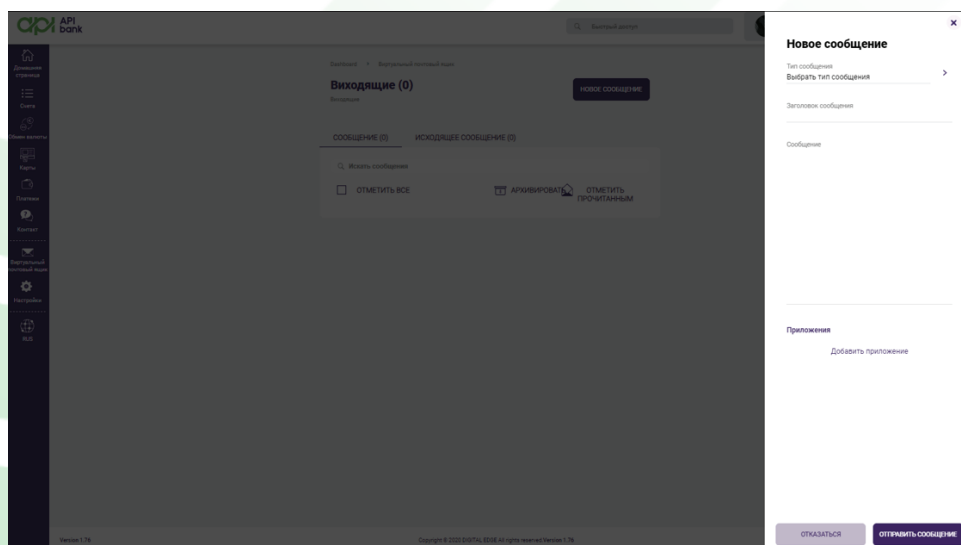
API bank

Быстрый доступ

Домашняя страница
Счета
Обмен валюты
Карты
Платежи
Контакт
Виртуальный почтовый ящик
Настройки
RUS

Dashboard > Виртуальный почтовый ящик

Входящие (0)
Входящие

НОВОЕ СООБЩЕНИЕ

СООБЩЕНИЕ (0)   ИСХОДЯЩЕЕ СООБЩЕНИЕ (0)

Искать сообщения

ОТМЕТИТЬ ВСЕ   АРХИВИРОВАТЬ   ОТМЕТИТЬ ПРОЧИТАННЫМ

Version 1.76

Copyright © 2020 DIGITAL EDGE All rights reserved Version 1.76

×

Новое сообщение

Тип сообщения
Выбрать тип сообщения

Заголовок сообщения

Сообщение

Приложения

Добавить приложение

ОТКАЗАТЬСЯ   ОТПРАВИТЬ СООБЩЕНИЕ